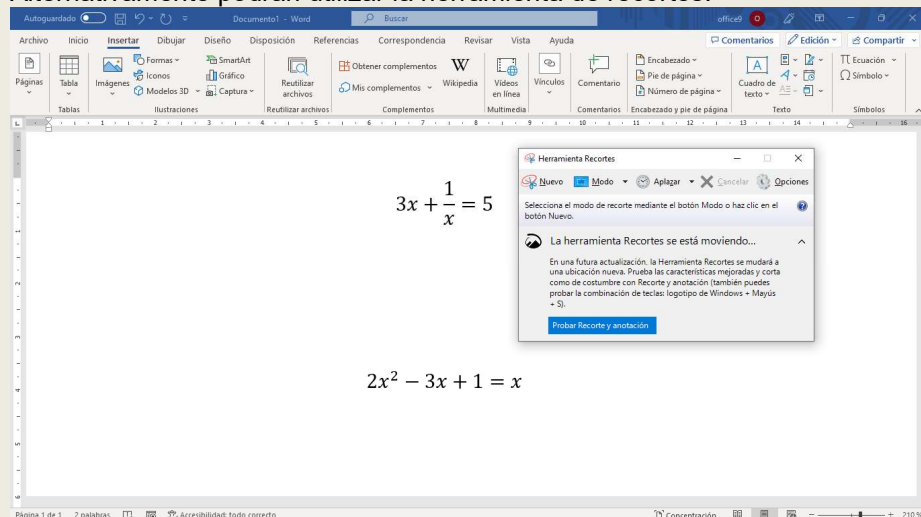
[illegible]

Autoguardado Documento1 - Word Buscar office9 O

Archivo Inicio Insertar Dibujar Diseño Disposición Referencias Correspondencia Revisar Vista Ayuda Comentarios Edición Compartir

Páginas Tabla Imágenes Formas Iconos Modelos 3D SmartArt Gráfico Captura Reutilizar archivos Obtener complementos Mis complementos Wikipedia Vídeos en línea Vínculos Comentario Encabezado Pie de página Número de página Cuadro de texto Ecuación Símbolo

Tablas Ilustraciones Reutilizar archivos Complementos Multimedia Comentarios Encabezado y pie de página Texto Símbolos

$3x + \frac{1}{x} = 5$

Herramienta Recortes

Nuevo Modo Aplazar Cancelar Opciones

Selecciona el modo de recorte mediante el botón Modo o haz clic en el botón Nuevo.

La herramienta Recortes se está moviendo...

En una futura actualización, la Herramienta Recortes se mudará a una ubicación nueva. Prueba las características mejoradas y corta como de costumbre con Recorte y anotación (también puedes probar la combinación de teclas: logotipo de Windows + Mayús + S).

Probar Recorte y anotación

$2x^2 - 3x + 1 = x$

Página 1 de 1 2 palabras Accesibilidad: todo correcto Concentración 210 %